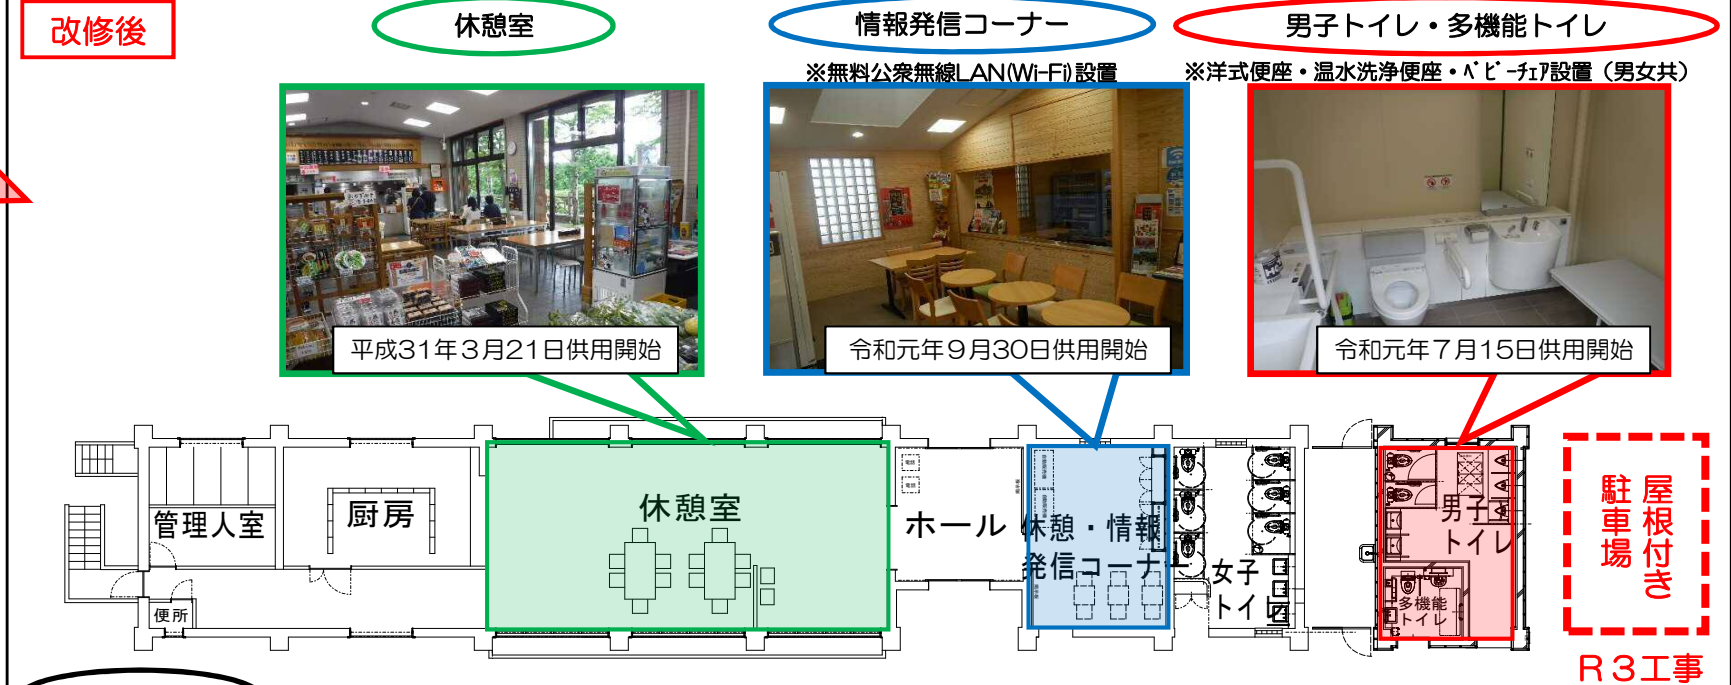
改修後

休憩室

情報発信コーナー

男子トイレ・多機能トイレ

※無料公衆無線LAN(Wi-Fi)設置

※洋式便座・温水洗浄便座・ベビーチェア設置（男女共）

平成31年3月21日供用開始

令和元年9月30日供用開始

令和元年7月15日供用開始

管理人室

厨房

休憩室

ホール

休憩・情報発信コーナー

女子トイレ

男子トイレ

多機能トイレ

便所

屋根付き駐車場

R3工事